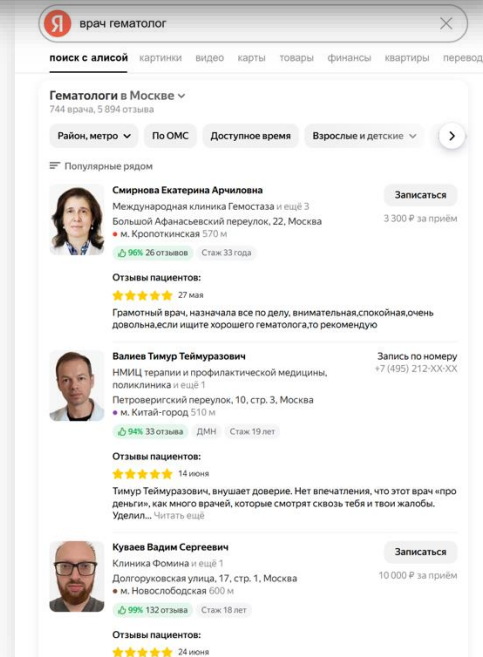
Я врач гематолог

поиск с алисой картинки видео карты товары финансы квартиры перевод

Гематологи в Москве
744 врача, 5 894 отзыва

Район, метро По ОМС Доступное время Взрослые и детские

Популярные рядом

Смирнова Екатерина Арчиловна
Международная клиника Гемостаза и ещё 3
Большой Афанасьевский переулок, 22, Москва
м. Кропоткинская 570 м
96% 26 отзывов Стаж 33 года

Записаться
3 300 ₽ за приём

Отзывы пациентов:
27 мая
Грамотный врач, назначала все по делу, внимательная,спокойная,очень довольна,если ищите хорошего гематолога,то рекомендую

Валиев Тимур Теймуразович
НМИЦ терапии и профилактической медицины, поликлиника и ещё 1
Петроверигский переулок, 10, стр. 3, Москва
м. Китай-город 510 м
94% 33 отзыва ДМН Стаж 19 лет

Запись по номеру
+7 (495) 212-XX-XX

Отзывы пациентов:
14 июня
Тимур Теймуразович, внушает доверие. Нет впечатления, что этот врач «про деньги», как много врачей, которые смотрят сквозь тебя и твои жалобы. Уделил... Читать ещё

Куваев Вадим Сергеевич
Клиника Фомина и ещё 1
Долгоруковская улица, 17, стр. 1, Москва
м. Новослободская 600 м
99% 132 отзыва Стаж 18 лет

Записаться
10 000 ₽ за приём

Отзывы пациентов:
24 июня